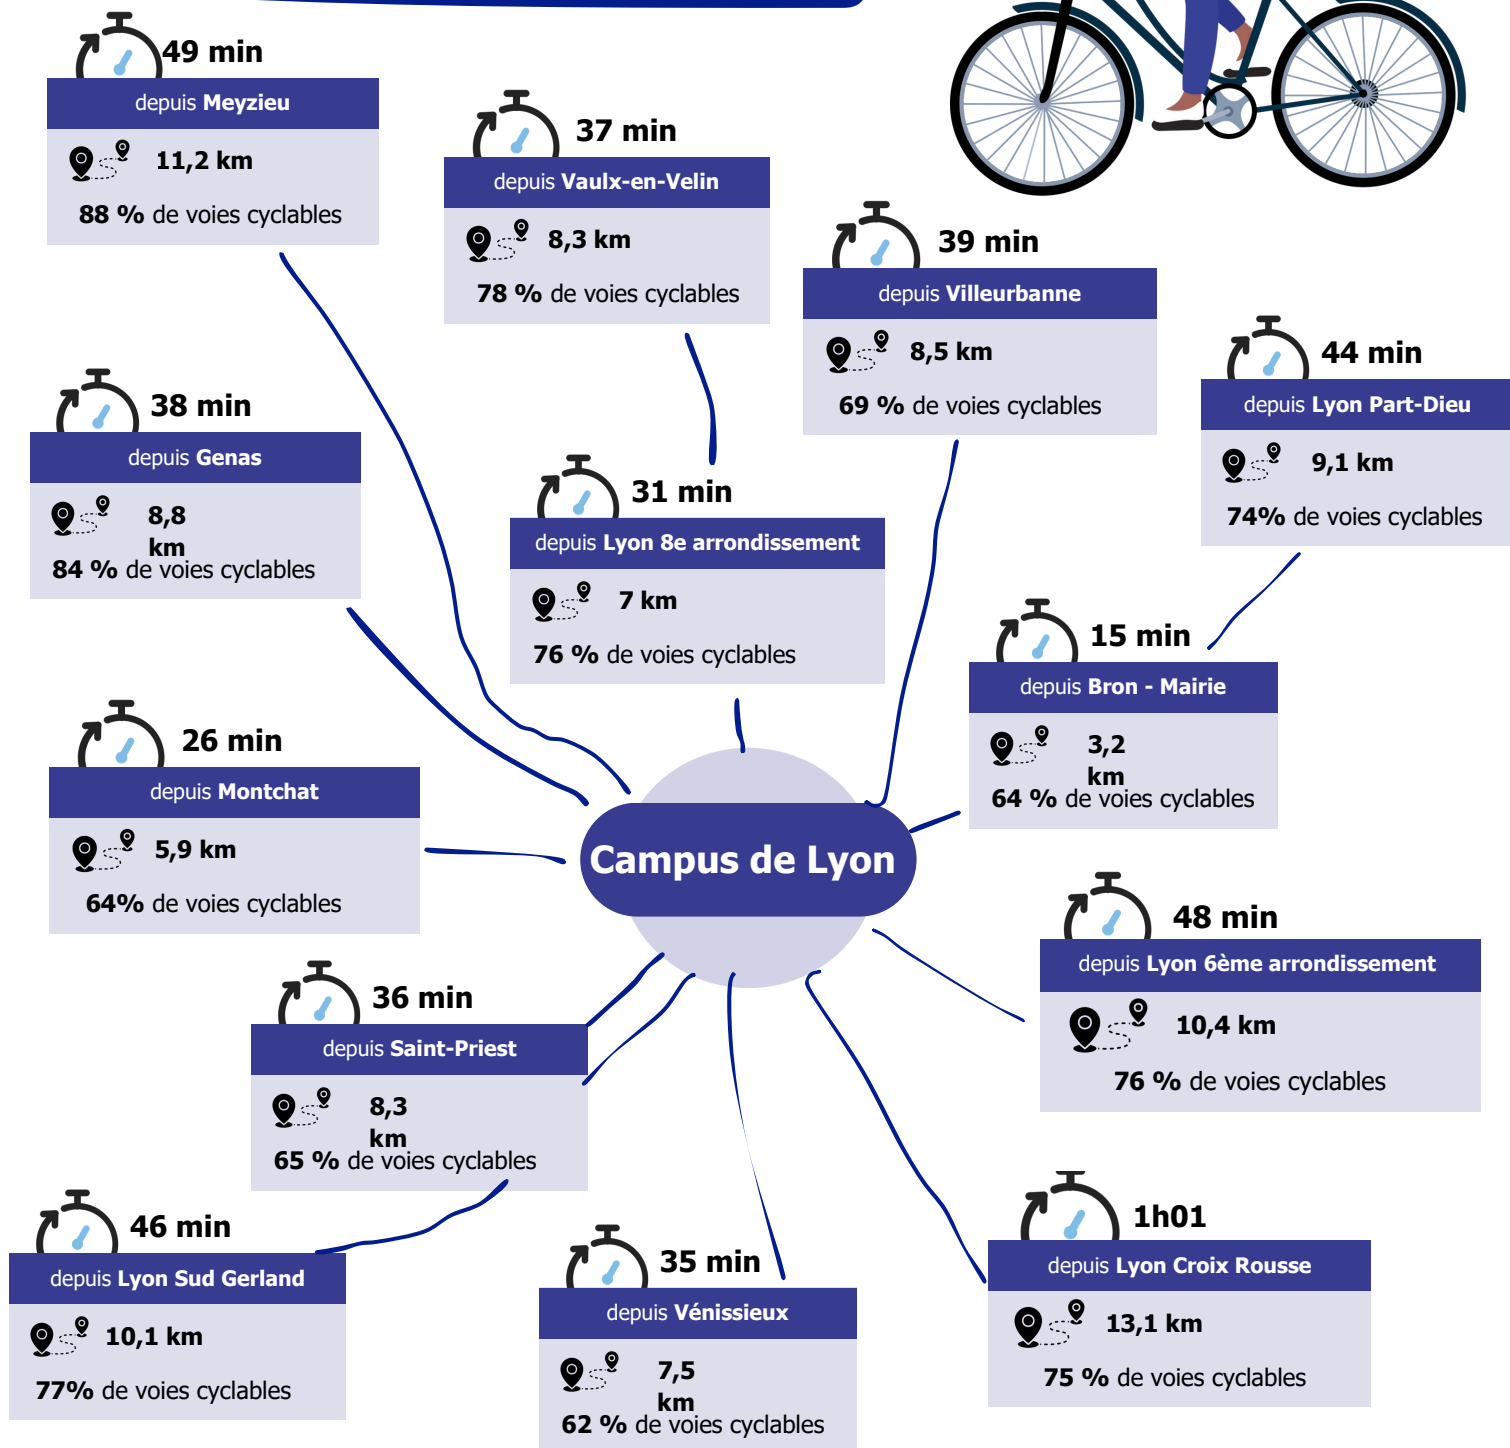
49 min
depuis Meyzieu
11,2 km
88 % de voies cyclables

37 min
depuis Vaulx-en-Velin
8,3 km
78 % de voies cyclables

39 min
depuis Villeurbanne
8,5 km
69 % de voies cyclables

44 min
depuis Lyon Part-Dieu
9,1 km
74% de voies cyclables

38 min
depuis Genas
8,8 km
84 % de voies cyclables

31 min
depuis Lyon 8e arrondissement
7 km
76 % de voies cyclables

15 min
depuis Bron - Mairie
3,2 km
64 % de voies cyclables

26 min
depuis Montchat
5,9 km
64% de voies cyclables

Campus de Lyon

48 min
depuis Lyon 6ème arrondissement
10,4 km
76 % de voies cyclables

36 min
depuis Saint-Priest
8,3 km
65 % de voies cyclables

46 min
depuis Lyon Sud Gerland
10,1 km
77% de voies cyclables

35 min
depuis Vénissieux
7,5 km
62 % de voies cyclables

1h01
depuis Lyon Croix Rousse
13,1 km
75 % de voies cyclables